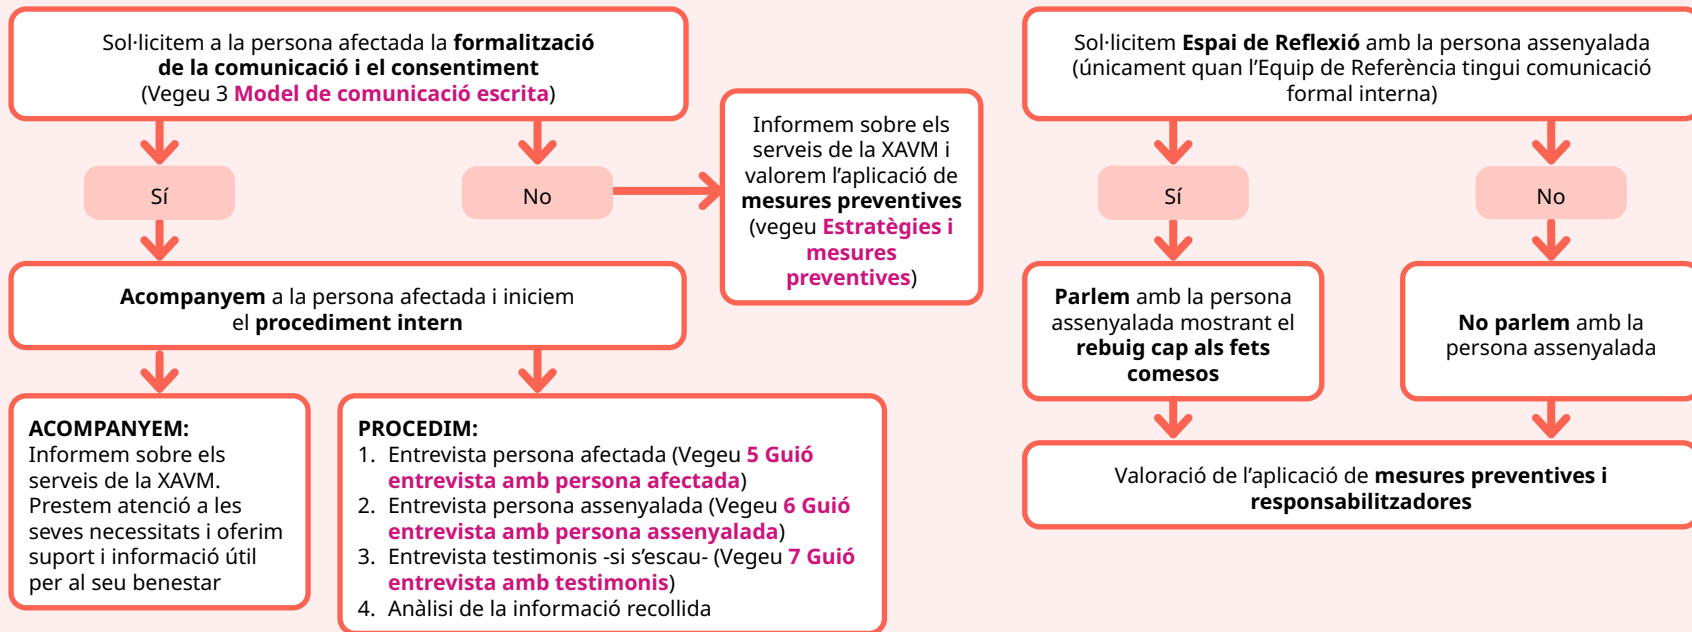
Sol·licitem a la persona afectada la **formalització de la comunicació i el consentiment** (Vegeu 3 Model de comunicació escrita)

Sí

No

Informem sobre els serveis de la XAVM i valorem l'aplicació de **mesures preventives** (vegeu Estratègies i mesures preventives)

**Acompanyem** a la persona afectada i iniciem el **procediment intern**

**ACOMPANYEM:**
Informem sobre els serveis de la XAVM. Prestem atenció a les seves necessitats i oferim suport i informació útil per al seu benestar

**PROCEDIM:**
1. Entrevista persona afectada (Vegeu 5 Guió entrevista amb persona afectada)
2. Entrevista persona assenyalada (Vegeu 6 Guió entrevista amb persona assenyalada)
3. Entrevista testimonis -si s'escau- (Vegeu 7 Guió entrevista amb testimonis)
4. Anàlisi de la informació recollida

Sol·licitem **Espai de Reflexió** amb la persona assenyalada (únicament quan l'Equip de Referència tingui comunicació formal interna)

Sí

No

**Parlem** amb la persona assenyalada mostrant el **rebuig cap als fets comesos**

**No parlem** amb la persona assenyalada

Valoració de l'aplicació de **mesures preventives i responsabilitzadores**